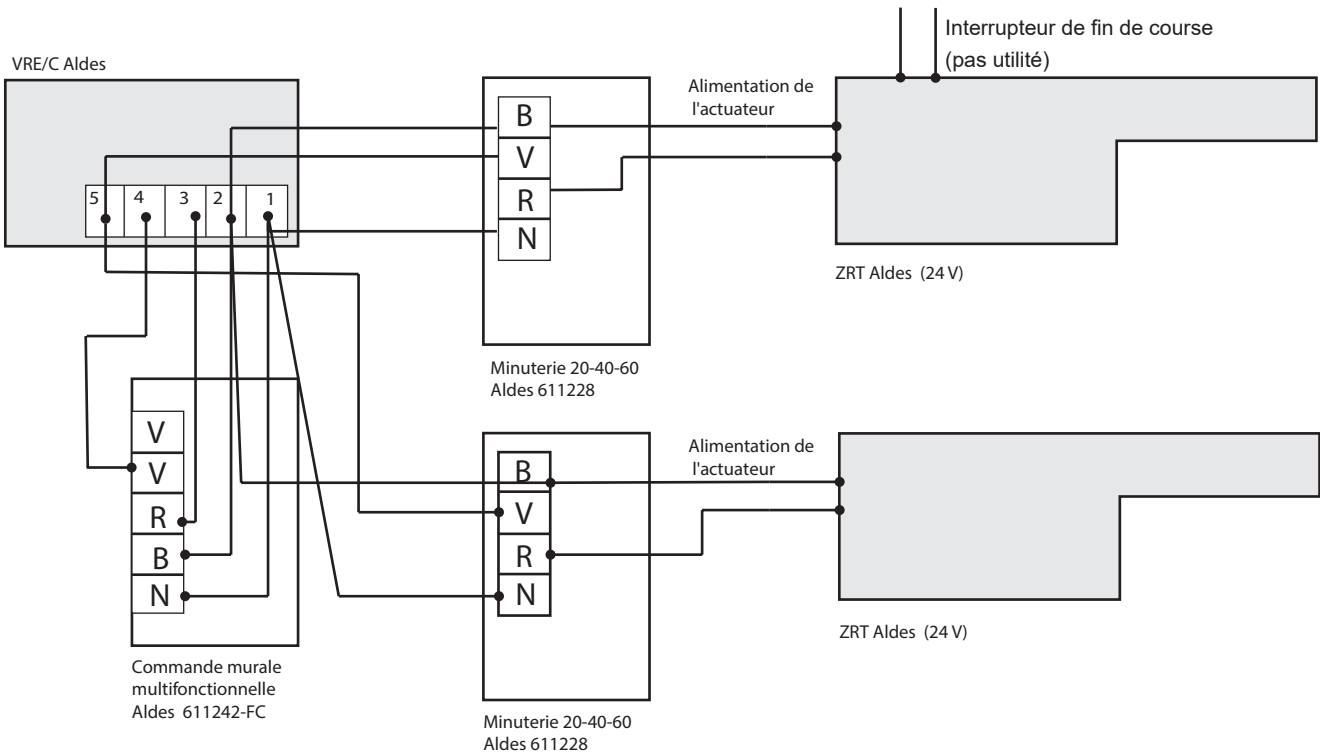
Interrupteur de fin de course
(pas utilité)

VRE/C Aldes

5
4
3
2
1

B
V
R
N

Alimentation de l'actuateur

ZRT Aldes (24 V)

Minuterie 20-40-60
Aldes 611228

V
V
R
B
N

Commande murale multifonctionnelle
Aldes 611242-FC

B
V
R
N

Alimentation de l'actuateur

ZRT Aldes (24 V)

Minuterie 20-40-60
Aldes 611228